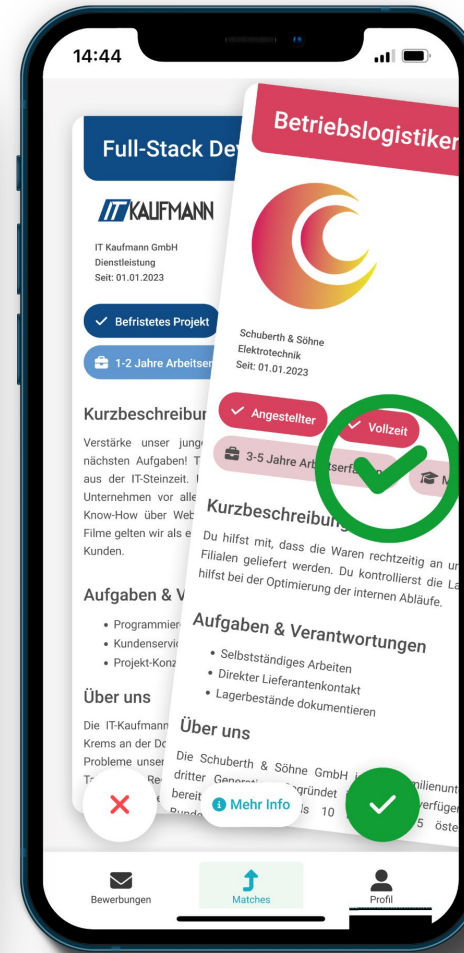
14:44

Full-Stack Dev

IT KAUFMANN

IT Kaufmann GmbH
Dienstleistung
Seit: 01.01.2023

Befristetes Projekt

1-2 Jahre Arbeitser

Kurzbeschreibur

Verstärke unser jung nächsten Aufgaben! T aus der IT-Steinzeit. Unternehmen vor alle Know-How über Web Filme gelten wir als e Kunden.

Aufgaben & V

• Programmier
• Kundenservic
• Projekt-Konz

Über uns

Die IT-Kaufmann Krems an der Do Probleme unser

Betriebslogistiker

Schuberth & Söhne
Elektrotechnik
Seit: 01.01.2023

Angestellter

Vollzeit

3-5 Jahre Arbeitserfa

Kurzbeschreibung

Du hilfst mit, dass die Waren rechtzeitig an un Filialen geliefert werden. Du kontrollierst die La hilfst bei der Optimierung der internen Abläufe.

Aufgaben & Verantwortungen

• Selbstständiges Arbeiten
• Direkter Lieferantenkontakt
• Lagerbestände dokumentieren

Über uns

Die Schuberth & Söhne GmbH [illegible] dritter Generation gegründet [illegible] bereit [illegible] 10 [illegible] 5 öste

Mehr Info

Bewerbungen

Matches

Profil